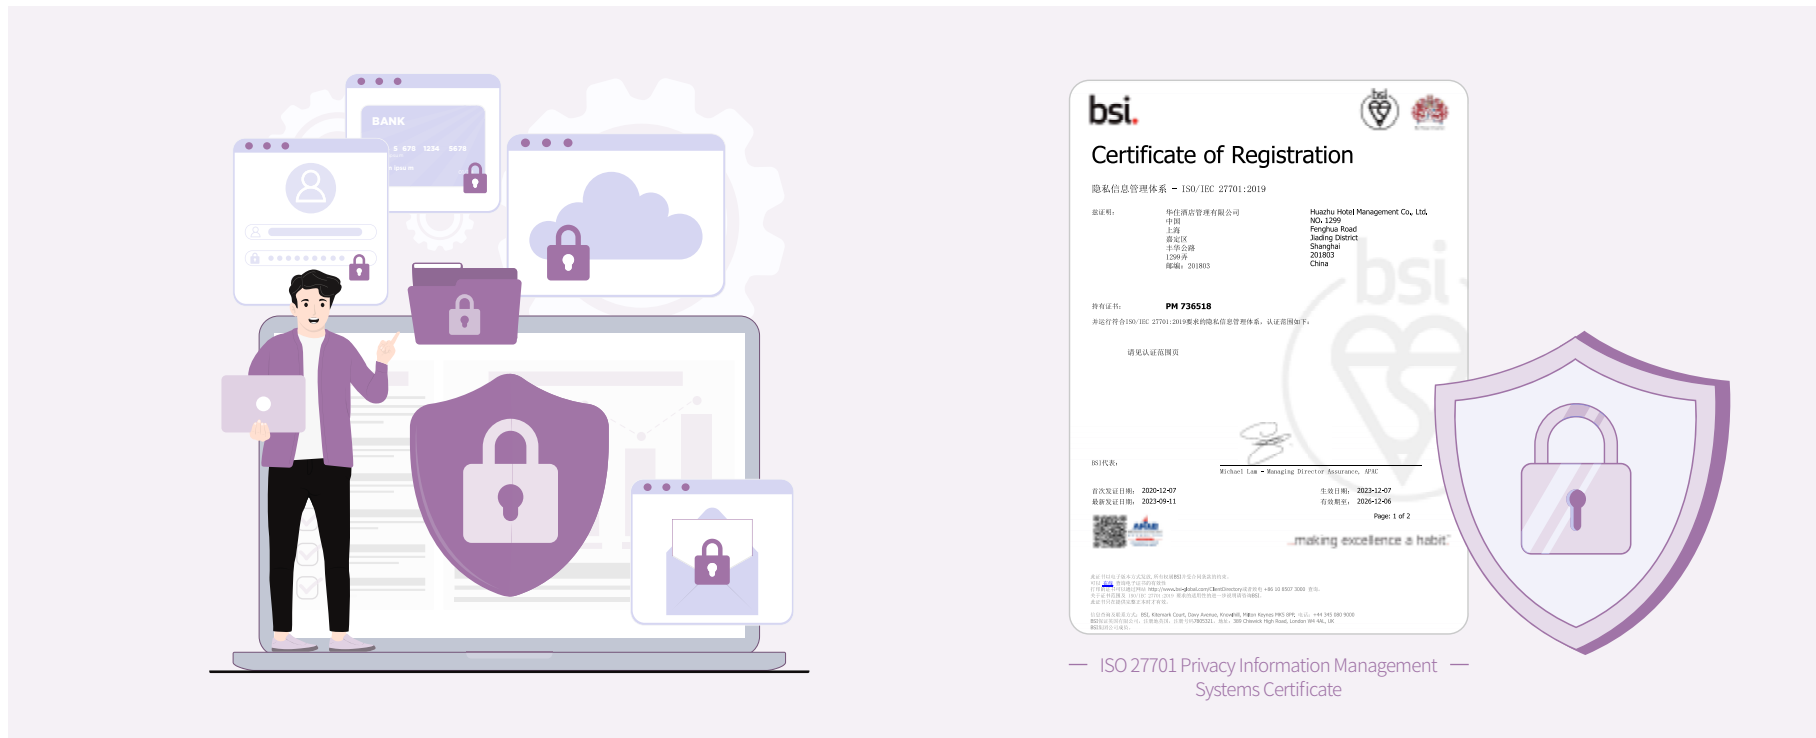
BANK

5 678 1234 5678

bsi.

Certificate of Registration

隐私信息管理体系 - ISO/IEC 27701:2019

兹证明：

华住酒店管理有限公司
中国
上海
嘉定区
丰华公路
1299弄
邮编：201803

Huazhu Hotel Management Co., Ltd.
NO. 1299
Fenghua Road
Jiading District
Shanghai
201803
China

持有证书：

PM 736518

并运行符合ISO/IEC 27701:2019要求的隐私信息管理体系，认证范围如下：

请见认证范围页

BSI代表：

Michael Lam - Managing Director Assurance, APAC

首次发证日期：2020-12-07
最新发证日期：2023-09-11

生效日期：2023-12-07
有效期至：2026-12-06

Page: 1 of 2

...making excellence a habit.™

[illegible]

— ISO 27701 Privacy Information Management — Systems Certificate